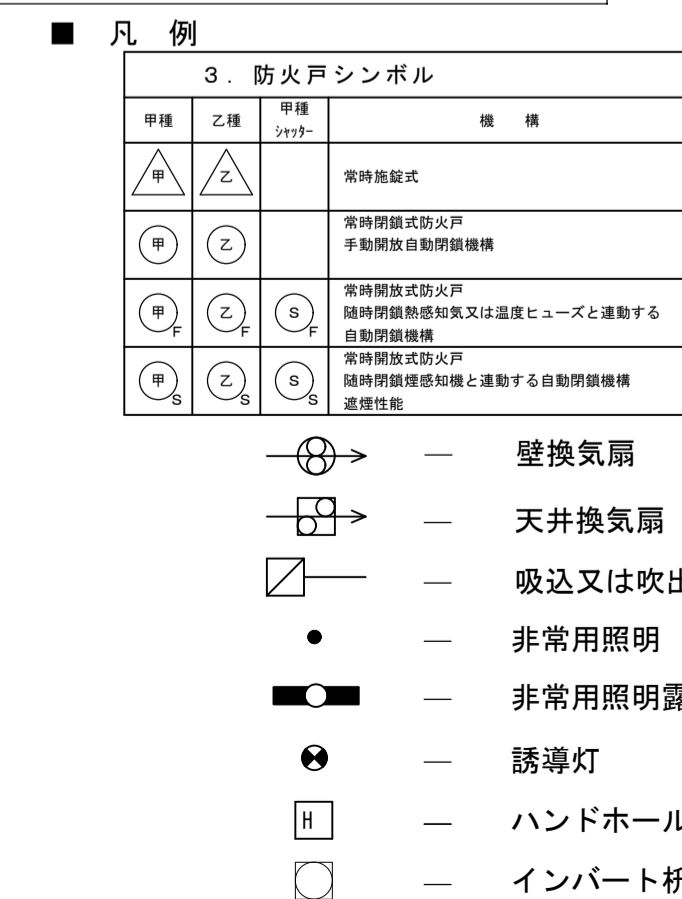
■ 凡 例

3. 防火戸シンボル

| 甲種 | 乙種 | 甲種 シャッター | 機 構 |
|---|---|---|---|
| 甲 | 乙 | | 常時施錠式 |
| 甲 | 乙 | | 常時閉鎖式防火戸 手動開放自動閉鎖機構 |
| 甲 F | 乙 F | S F | 常時開放式防火戸 随時閉鎖熱感知気又は温度ヒューズと連動する自動閉鎖機構 |
| 甲 S | 乙 S | S S | 常時開放式防火戸 随時閉鎖煙感知機と連動する自動閉鎖機構 遮煙性能 |

— 壁換気扇
— 天井換気扇
— 吸込又は吹出
— 非常用照明
— 非常用照明露
— 誘導灯
H — ハンドホール
— インバート枡